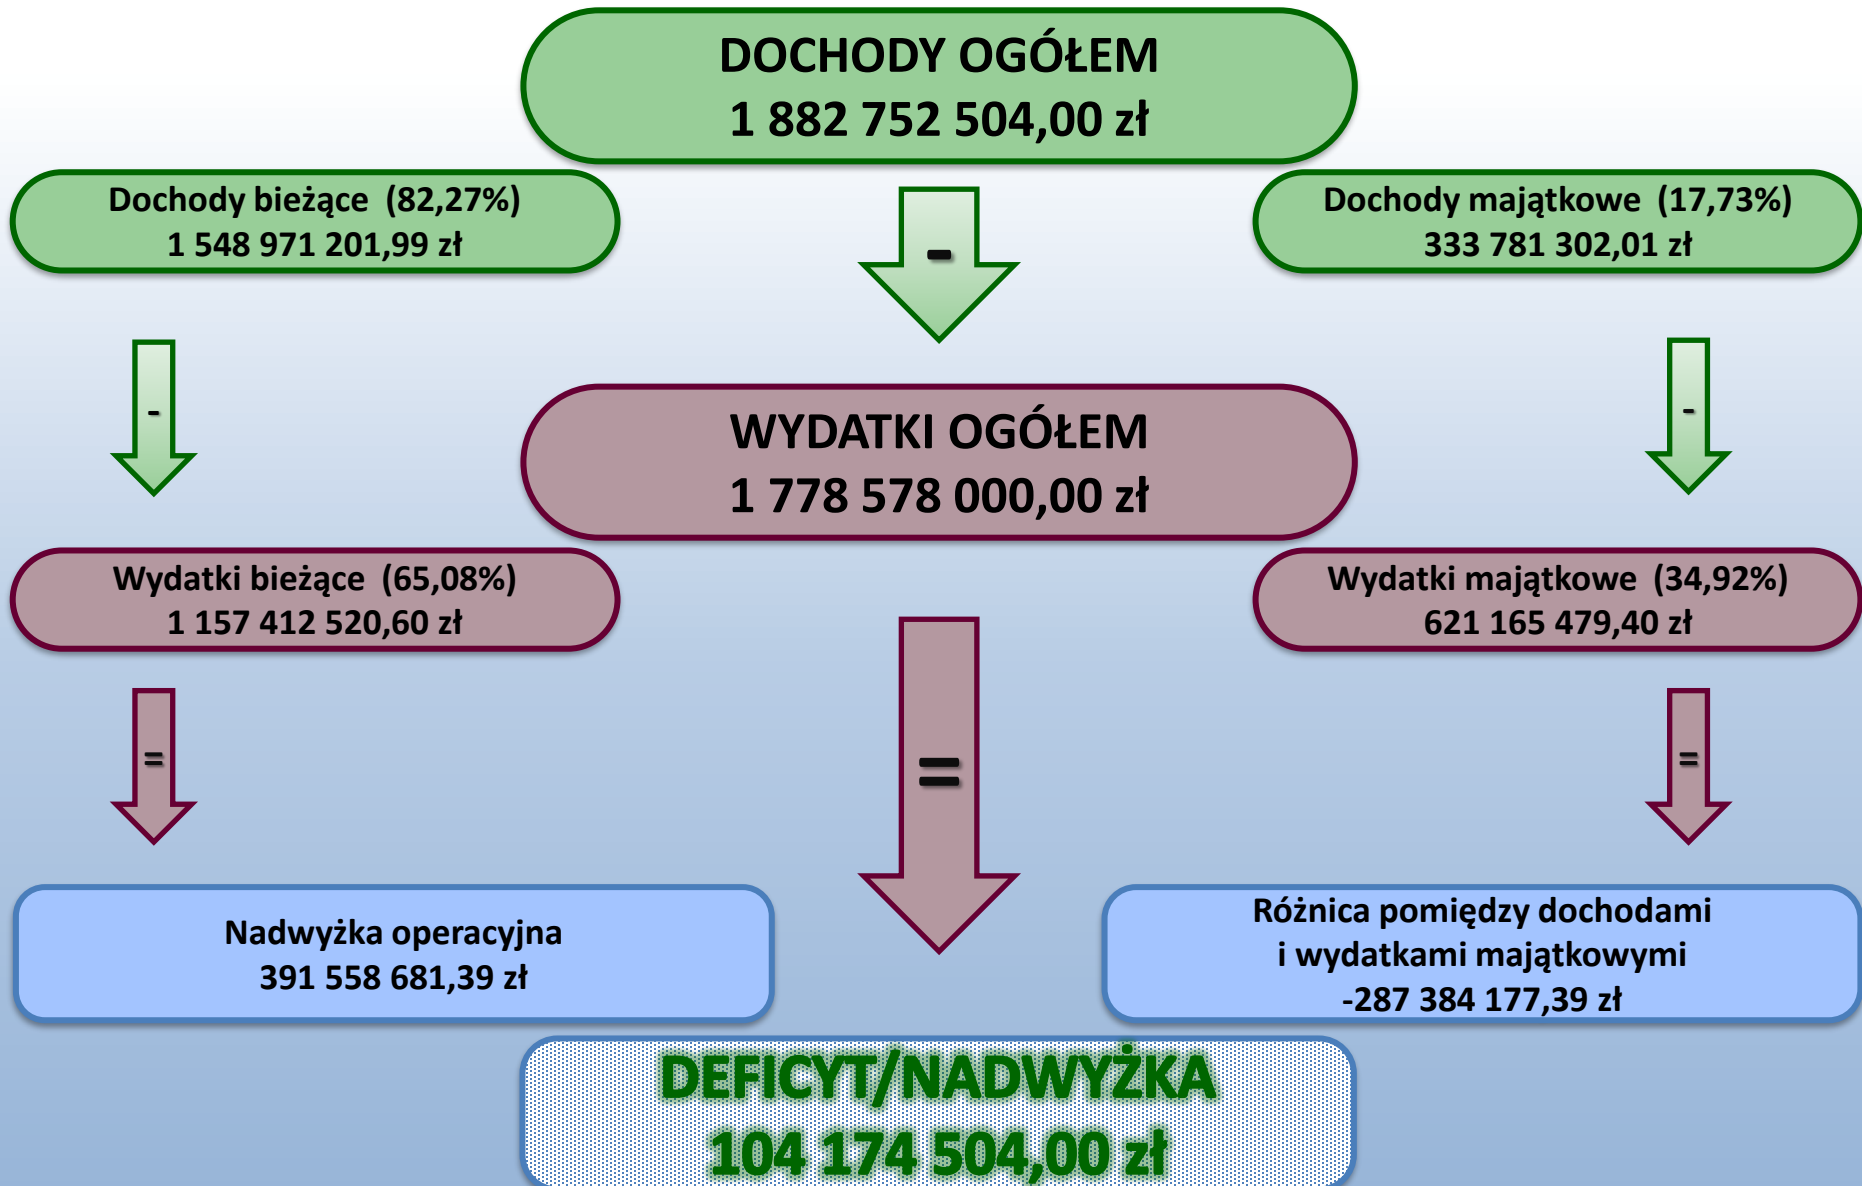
DOCHODY OGÓŁEM
1 882 752 504,00 zł

Dochody bieżące (82,27%)
1 548 971 201,99 zł

-

Dochody majątkowe (17,73%)
333 781 302,01 zł

-

-

WYDATKI OGÓŁEM
1 778 578 000,00 zł

Wydatki bieżące (65,08%)
1 157 412 520,60 zł

Wydatki majątkowe (34,92%)
621 165 479,40 zł

=

=

=

Nadwyżka operacyjna
391 558 681,39 zł

Różnica pomiędzy dochodami i wydatkami majątkowymi
-287 384 177,39 zł

DEFICYT/NADWYŻKA
104 174 504,00 zł